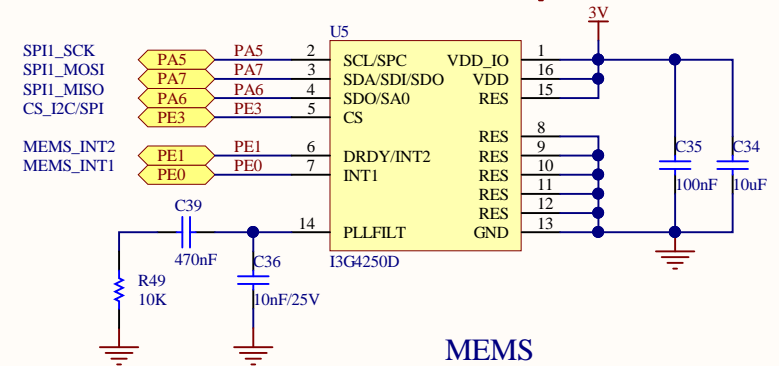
3V

U5

SPI1_SCK
SPI1_MOSI
SPI1_MISO
CS_I2C/SPI

PA5 PA5 2 SCL/SPC VDD_IO 1
PA7 PA7 3 SDA/SDI/SDO VDD 16
PA6 PA6 4 SDO/SA0 RES 15
PE3 PE3 5 CS

RES 8
MEMS_INT2 PE1 PE1 6 DRDY/INT2 RES 9
MEMS_INT1 PE0 PE0 7 INT1 RES 10
RES 11
RES 12

C39
14 PLLFILT GND 13
470nF
I3G4250D

R49
10K

C36
10nF/25V

C35
100nF

C34
10uF

MEMS